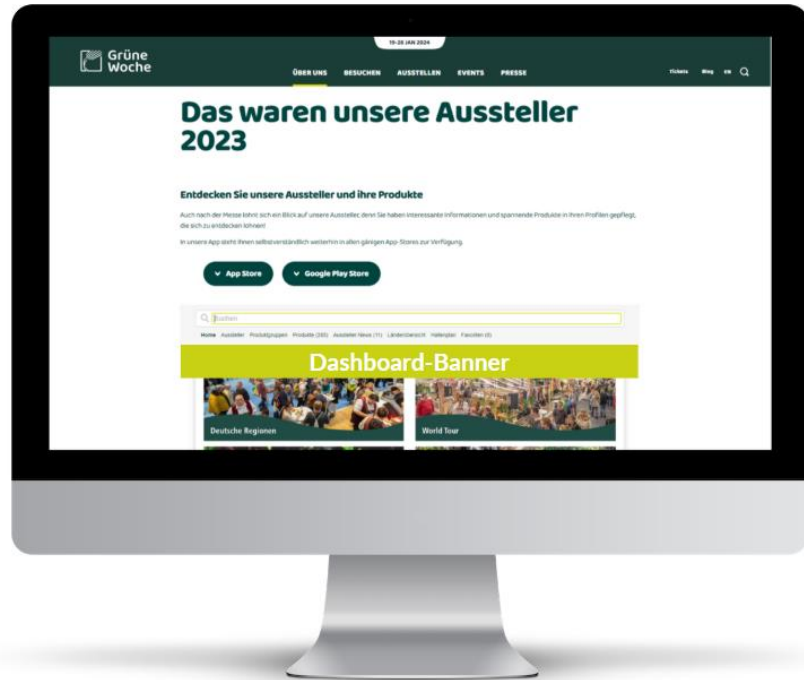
Grüne Woche

19.-28. JAN 2024

ÜBER UNS BESUCHEN AUSSTELLEN EVENTS PRESSE

Tickets Blog EN

Das waren unsere Aussteller 2023

Entdecken Sie unsere Aussteller und ihre Produkte

Auch nach der Messe lohnt sich ein Blick auf unsere Aussteller, denn Sie haben interessante Informationen und spannende Produkte in ihren Profilen gepflegt, die sich zu entdecken lohnen!

In unsere App steht Ihnen selbstverständlich weiterhin in allen gängigen App-Stores zur Verfügung.

App Store

Google Play Store

Suchen

Home Aussteller Produktgruppen Produkte (265) Aussteller News (11) Länderübersicht Hallenplan Favoriten (0)

Dashboard-Banner

Deutsche Regionen

World Tour